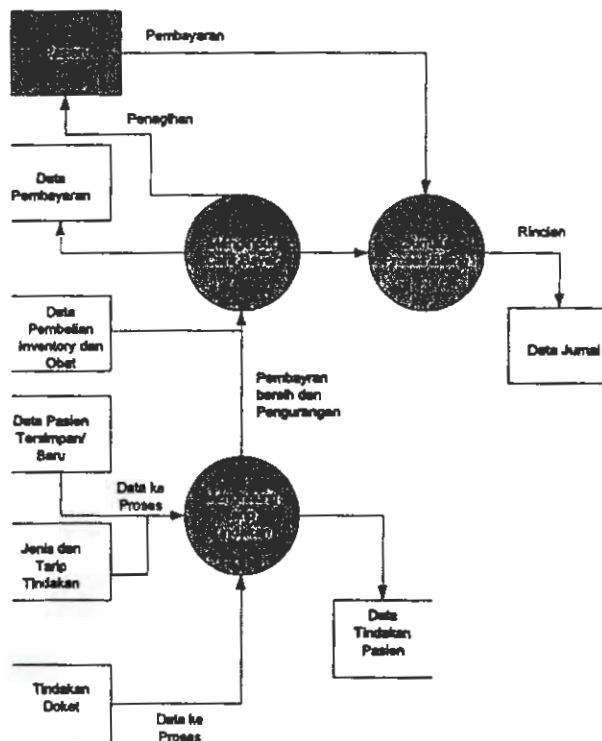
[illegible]

Pembayaran

Penagihan

Data Pembayaran

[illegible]

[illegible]

Rincian

Data Pembelian Inventory dan Obat

Data Jurnal

Pembayran bersih dan Pengurangan

Data Pasien Tersimpan/ Baru

Data ke Proses

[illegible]

Jenis dan Tarip Tindakan

Data Tindakan Pasien

Tindakan Dokst

Data ke Proses